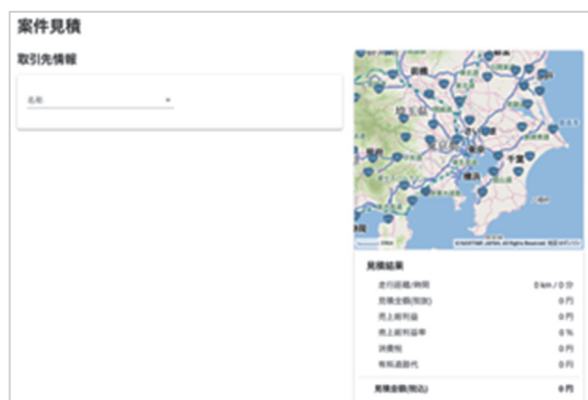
案件見積

取引先情報

名称

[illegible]
埼玉県
東京
横浜
千葉

見積結果

| | |
|---|---|
| 走行距離/時間 | 0 km / 0 分 |
| 見積金額(税抜) | 0 円 |
| 売上総利益 | 0 円 |
| 売上総利益率 | 0 % |
| 消費税 | 0 円 |
| 有料道路代 | 0 円 |
| 見積金額(税込) | 0 円 |